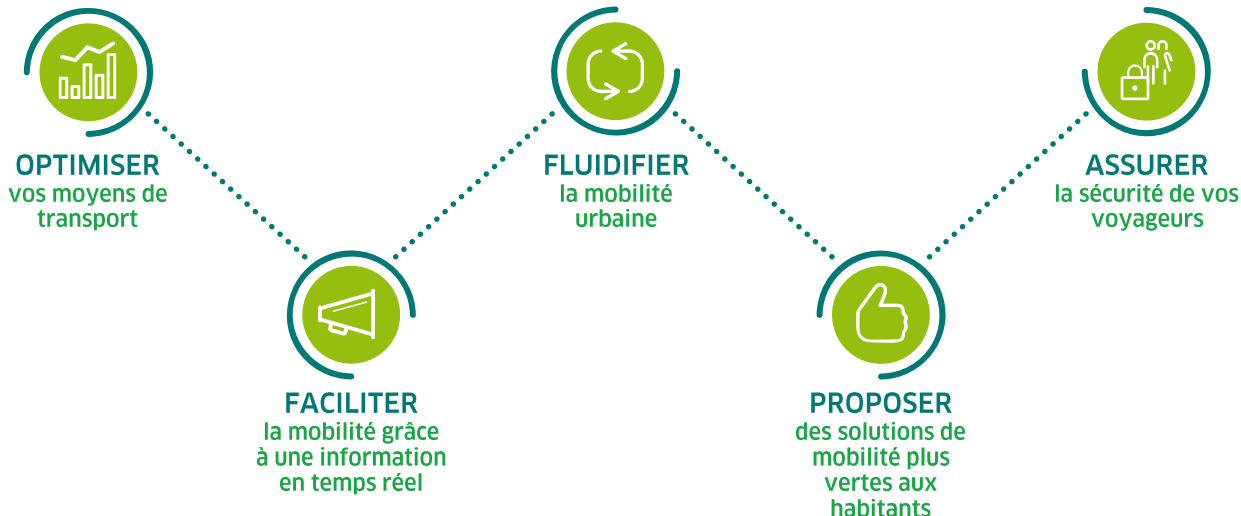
OPTIMISER
vos moyens de transport

FACILITER
la mobilité grâce à une information en temps réel

FLUIDIFIER
la mobilité urbaine

PROPOSER
des solutions de mobilité plus vertes aux habitants

ASSURER
la sécurité de vos voyageurs